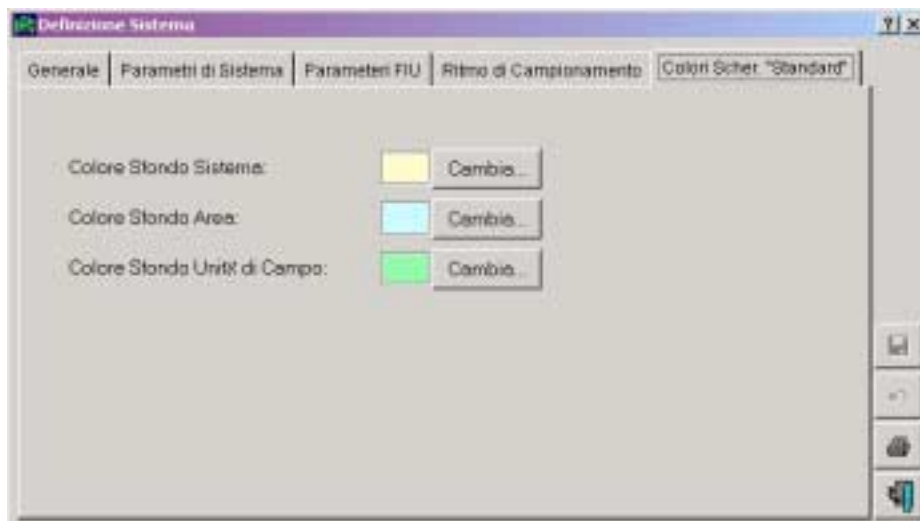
Definizione Sistema

?| ×

Generale | Parametri di Sistema | Parametri FIU | Ritmo di Campionamento | Colori Scher. "Standard"

Colore Sfondo Sistema: Cambia...

Colore Sfondo Area: Cambia...

Colore Sfondo Unità di Campo: Cambia...